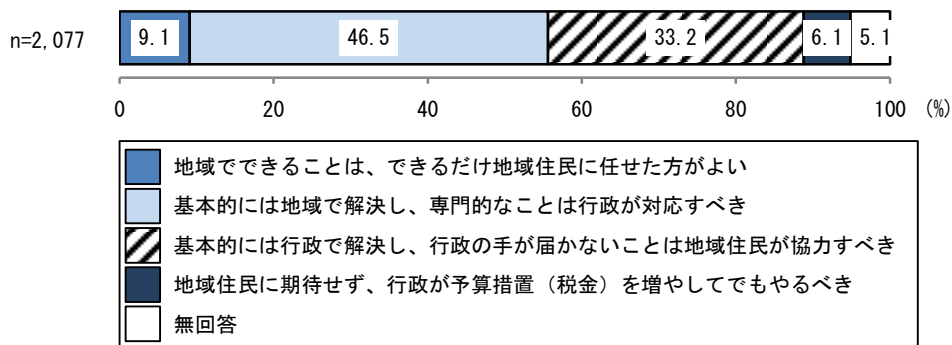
n=2, 077

9. 1
46. 5
33. 2
6. 1
5. 1

0
20
40
60
80
100 (%)

地域でできることは、できるだけ地域住民に任せた方がよい
基本的には地域で解決し、専門的なことは行政が対応すべき
基本的には行政で解決し、行政の手が届かないことは地域住民が協力すべき
地域住民に期待せず、行政が予算措置（税金）を増やしてでもやるべき
無回答